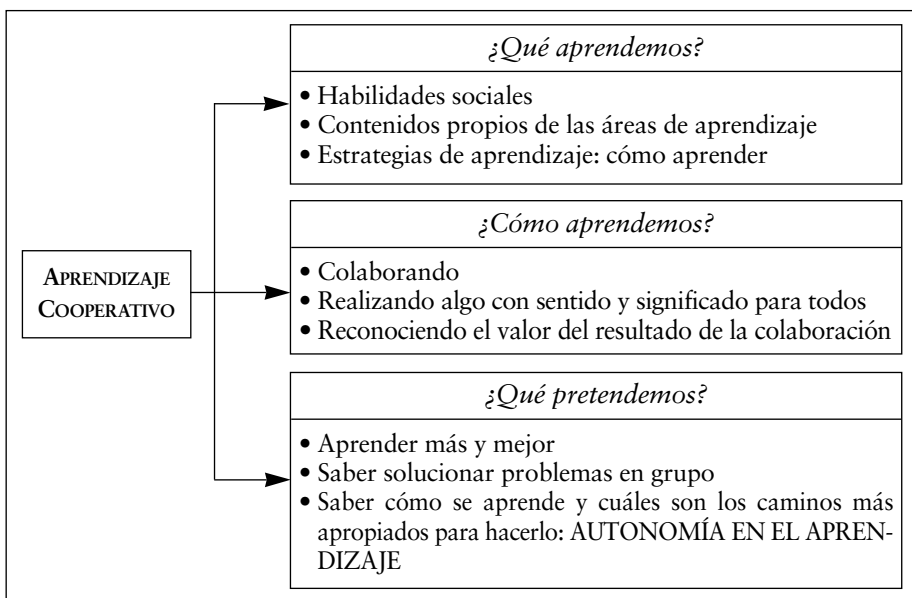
APRENDIZAJE COOPERATIVO

¿Qué aprendemos?

• Habilidades sociales
• Contenidos propios de las áreas de aprendizaje
• Estrategias de aprendizaje: cómo aprender

¿Cómo aprendemos?

• Colaborando
• Realizando algo con sentido y significado para todos
• Reconociendo el valor del resultado de la colaboración

¿Qué pretendemos?

• Aprender más y mejor
• Saber solucionar problemas en grupo
• Saber cómo se aprende y cuáles son los caminos más apropiados para hacerlo: AUTONOMÍA EN EL APRENDIZAJE